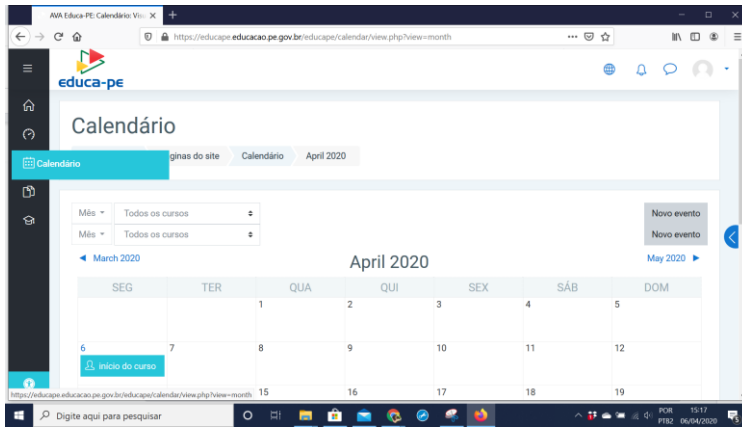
AVA Educa-PE: Calendário: Vis ×
+
https://educape.educacao.pe.gov.br/educape/calendar/view.php?view=month
educa-pe
Calendário
Calendário
ginas do site
Calendário
April 2020
Mês
Todos os cursos
Novo evento
Mês
Todos os cursos
Novo evento
◄ March 2020
April 2020
May 2020 ►

| SEG | TER | QUA | QUI | SEX | SÁB | DOM |
|---|---|---|---|---|---|---|
| | | 1 | 2 | 3 | 4 | 5 |
| 6 Início do curso | 7 | 8 | 9 | 10 | 11 | 12 |
| | | 15 | 16 | 17 | 18 | 19 |

https://educape.educacao.pe.gov.br/educape/calendar/view.php?view=month
Digite aqui para pesquisar
POR PTB2
15:17 06/04/2020